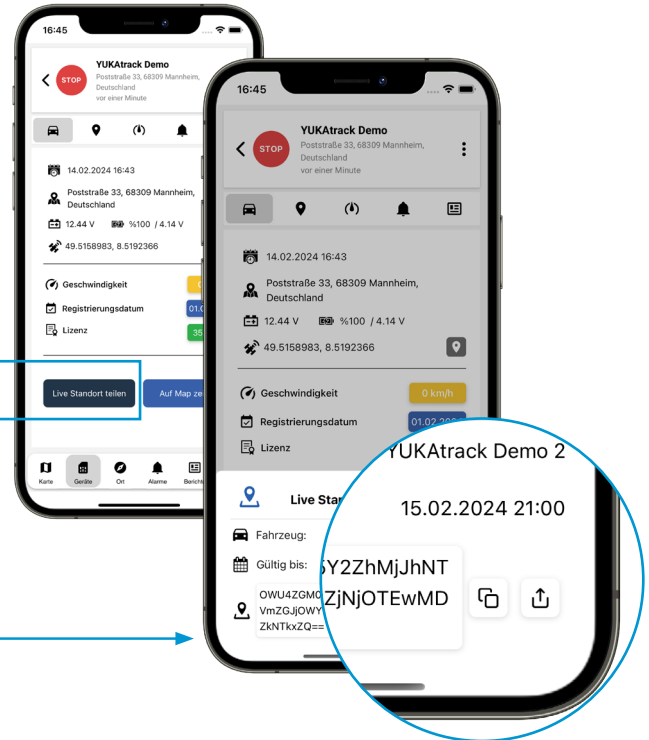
16:45

STOP

YUKAtrack Demo

Poststraße 33, 68309 Mannheim, Deutschland

vor einer Minute

14.02.2024 16:43

Poststraße 33, 68309 Mannheim, Deutschland

12.44 V %100 / 4.14 V

49.5158983, 8.5192366

Geschwindigkeit

Registrierungsdatum 01.0

Lizenz 35

Live Standort teilen

Auf Map ze

Karte Geräte Ort Alarme Bericht

16:45

STOP

YUKAtrack Demo

Poststraße 33, 68309 Mannheim, Deutschland

vor einer Minute

14.02.2024 16:43

Poststraße 33, 68309 Mannheim, Deutschland

12.44 V %100 / 4.14 V

49.5158983, 8.5192366

Geschwindigkeit 0 km/h

Registrierungsdatum 01.02.202

Lizenz

Live Stan

Fahrzeug:

Gültig bis:

OWU4ZGM0 VmZGJjOWY ZkNTkxZQ==

YUKAtrack Demo 2

15.02.2024 21:00

5Y2ZhMjJhNT ZjNjOTEwMD